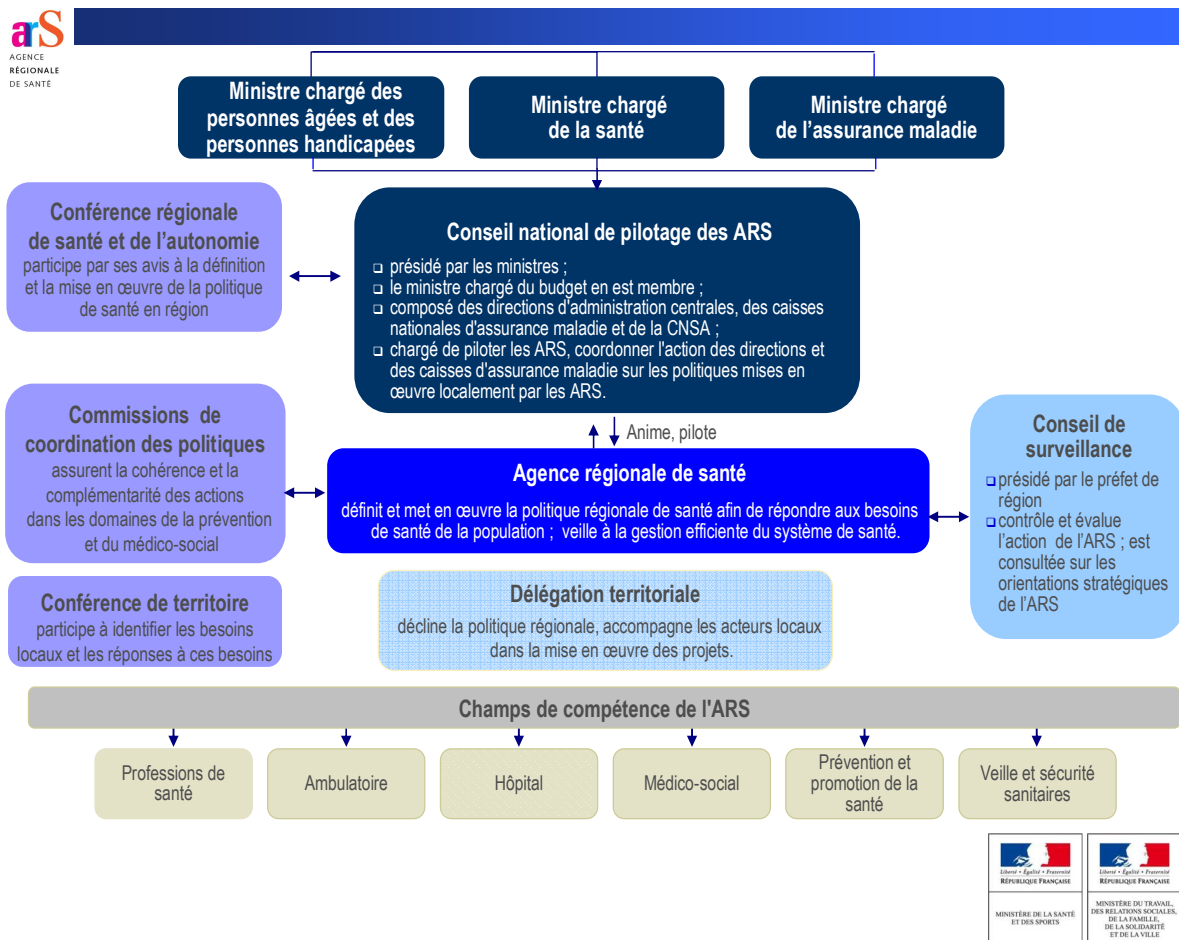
arS
AGENCE
RÉGIONALE
DE SANTÉ

Ministre chargé des personnes âgées et des personnes handicapées

Ministre chargé de la santé

Ministre chargé de l'assurance maladie

Conférence régionale de santé et de l'autonomie
participe par ses avis à la définition et la mise en œuvre de la politique de santé en région

Conseil national de pilotage des ARS
❑ présidé par les ministres ;
❑ le ministre chargé du budget en est membre ;
❑ composé des directions d'administration centrales, des caisses nationales d'assurance maladie et de la CNSA ;
❑ chargé de piloter les ARS, coordonner l'action des directions et des caisses d'assurance maladie sur les politiques mises en œuvre localement par les ARS.

Commissions de coordination des politiques
assurent la cohérence et la complémentarité des actions dans les domaines de la prévention et du médico-social

Anime, pilote

Agence régionale de santé
définit et met en œuvre la politique régionale de santé afin de répondre aux besoins de santé de la population ; veille à la gestion efficiente du système de santé.

Conseil de surveillance
❑ présidé par le préfet de région
❑ contrôle et évalue l'action de l'ARS ; est consultée sur les orientations stratégiques de l'ARS

Conférence de territoire
participe à identifier les besoins locaux et les réponses à ces besoins

Délégation territoriale
décline la politique régionale, accompagne les acteurs locaux dans la mise en œuvre des projets.

Champs de compétence de l'ARS

Professions de santé

Ambulatoire

Hôpital

Médico-social

Prévention et promotion de la santé

Veille et sécurité sanitaires

Liberté • Égalité • Fraternité
RÉPUBLIQUE FRANÇAISE
MINISTÈRE DE LA SANTÉ ET DES SPORTS

Liberté • Égalité • Fraternité
RÉPUBLIQUE FRANÇAISE
MINISTÈRE DU TRAVAIL, DES RELATIONS SOCIALES, DE LA FAMILLE, DE LA SOLIDARITÉ ET DE LA VILLE